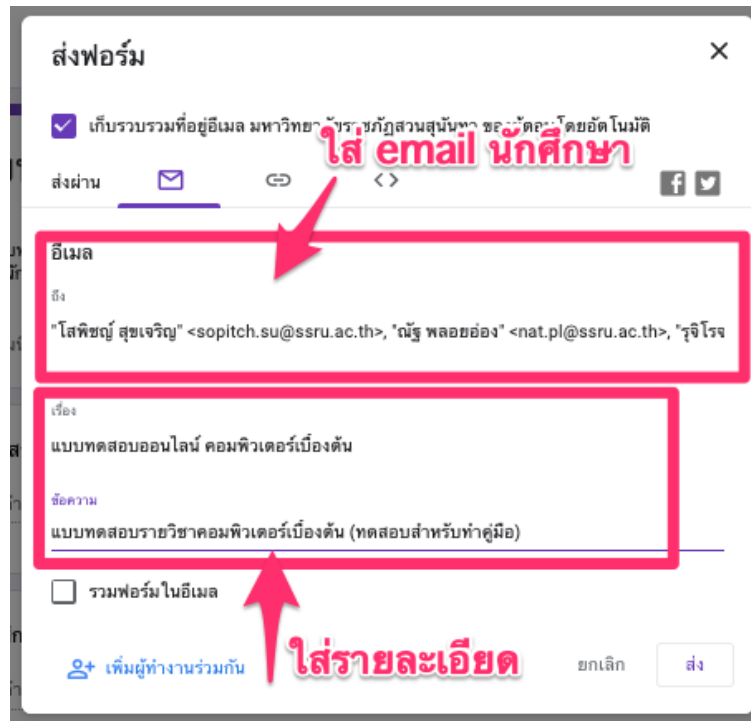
ส่งฟอร์ม

×

เก็บรวบรวมที่อยู่อีเมล มหาวิทยา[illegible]ราชภัฏสวนสุนันทา ของ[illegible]โดยอัตโนมัติ

ใส่ email นักศึกษา

ส่งผ่าน

<>

อีเมล

ถึง

"โสพิชญ์ สุขเจริญ" <sopitch.su@ssru.ac.th>, "ณัฐ พลอยอ่อง" <nat.pl@ssru.ac.th>, "รุจิโรจ

เรื่อง

แบบทดสอบออนไลน์ คอมพิวเตอร์เบื้องต้น

ข้อความ

แบบทดสอบรายวิชาคอมพิวเตอร์เบื้องต้น (ทดสอบสำหรับทำคู่มือ)

รวมฟอร์มในอีเมล

เพิ่มผู้ทำงานร่วมกัน

ใส่รายละเอียด

ยกเลิก

ส่ง